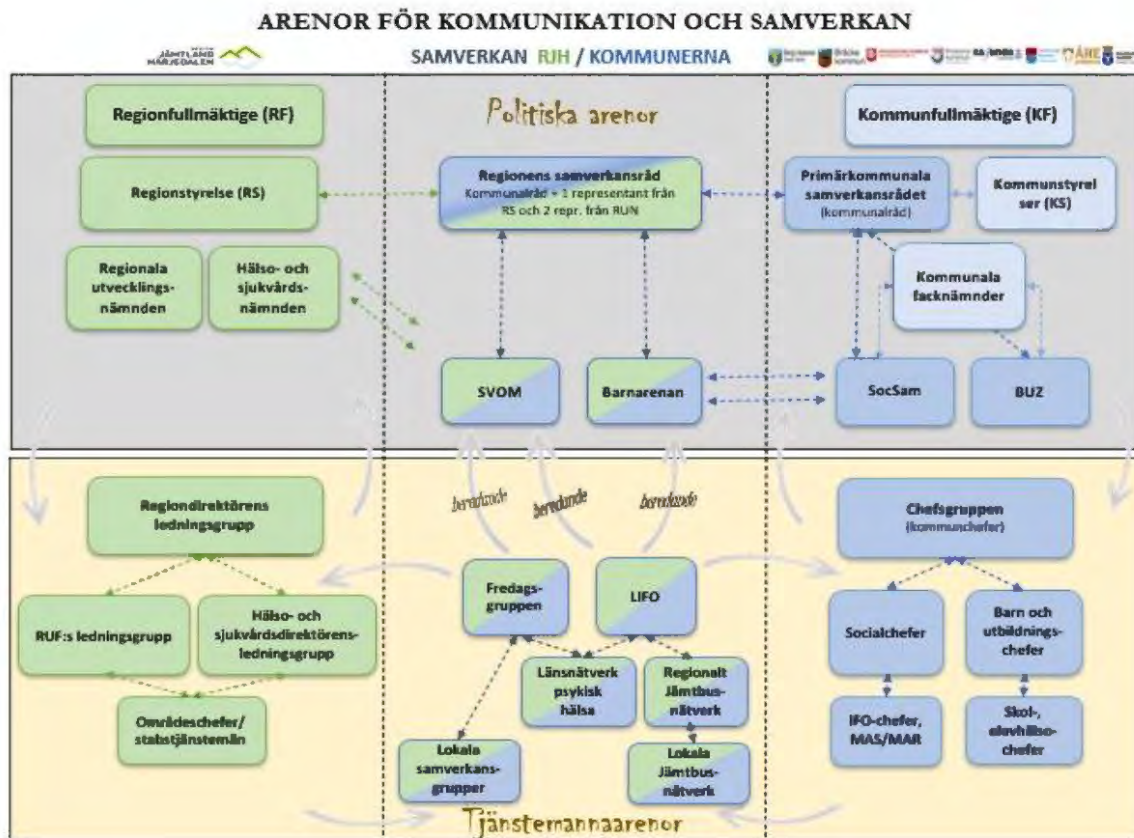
ARENOR FÖR KOMMUNIKATION OCH SAMVERKAN

JÄMTLAND HÄRJEDALEN

SAMVERKAN RJH / KOMMUNERNA

Regionfullmäktige (RF)

Politiska arenor

Kommunfullmäktige (KF)

Regionstyrelse (RS)

Regionens samverkansråd
Kommunalråd + 1 representant från RS och 2 repr. från RUN

Primärkommunala samverkansrådet (kommunalråd)

Kommunstyrelser (KS)

Regionala utvecklingsnämnden

Hälso- och sjukvårdsnämnden

Kommunala facknämnder

SVOM

Barnarenan

SocSam

BUZ

beredande

beredande

beredande

Regiondirektörens ledningsgrupp

Chefsgruppen (kommunchefer)

Fredagsgruppen

LIFO

RUF:s ledningsgrupp

Hälso- och sjukvårdsdirektörens ledningsgrupp

Socialchefer

Barn och utbildningschefer

Länsnätverk psykisk hälsa

Regionalt Jämtbusnätverk

Områdeschefer/ stabstjänstemän

IFO-chefer, MAS/MAR

Skol-, elevhälsochefer

Lokala samverkansgrupper

Lokala Jämtbusnätverk

Tjänstemannaarenor